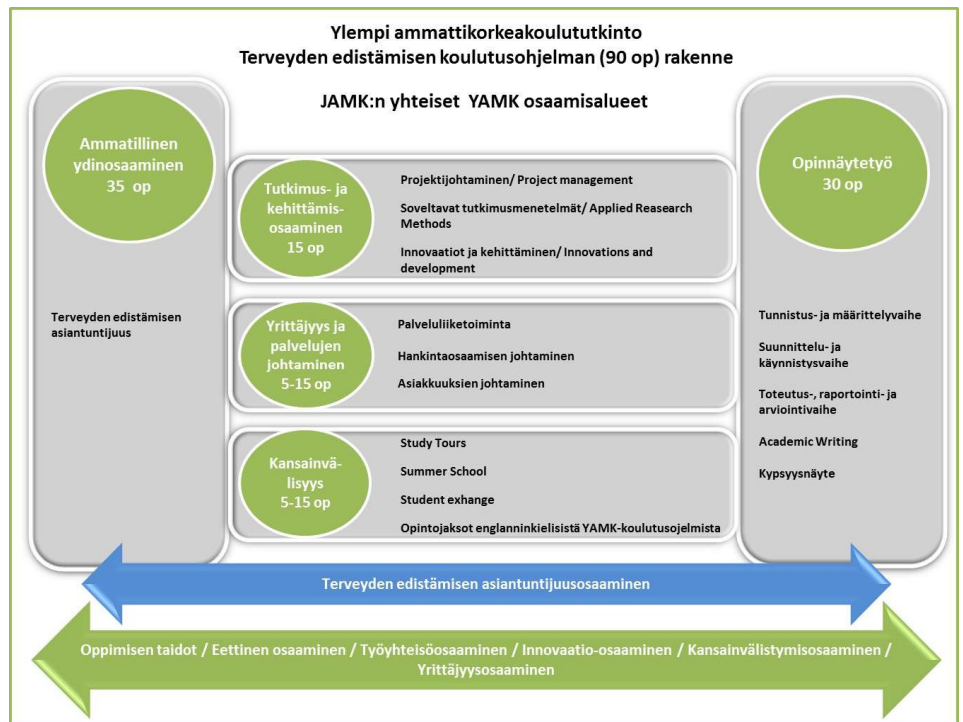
Ylempi ammattikorkeakoulututkinto
Terveyden edistämisen koulutusohjelman (90 op) rakenne

JAMK:n yhteiset YAMK osaamisalueet

Ammatillinen ydinosaaminen 35 op

Terveyden edistämisen asiantuntijuus

Tutkimus- ja kehittämis-osaaminen 15 op

Projektijohtaminen/ Project management

Soveltavat tutkimusmenetelmät/ Applied Reasearch Methods

Innovaatiot ja kehittäminen/ Innovations and development

Yrittäjyys ja palvelujen johtaminen 5-15 op

Palveluliiketoiminta

Hankintaosaamisen johtaminen

Asiakkuuksien johtaminen

Kansainvälisyys 5-15 op

Study Tours

Summer School

Student exhange

Opintojaksot englanninkielisistä YAMK-koulutusojelmista

Opinnäytetyö 30 op

Tunnistus- ja määrittelyvaihe

Suunnittelu- ja käynnistysvaihe

Toteutus-, raportointi- ja arviointivaihe

Academic Writing

Kypsyysnäyte

Terveyden edistämisen asiantuntijuusosaaminen

Oppimisen taidot / Eettinen osaaminen / Työyhteisöosaaminen / Innovaatio-osaaminen / Kansainvälistymisosaaminen / Yrittäjyysosaaminen